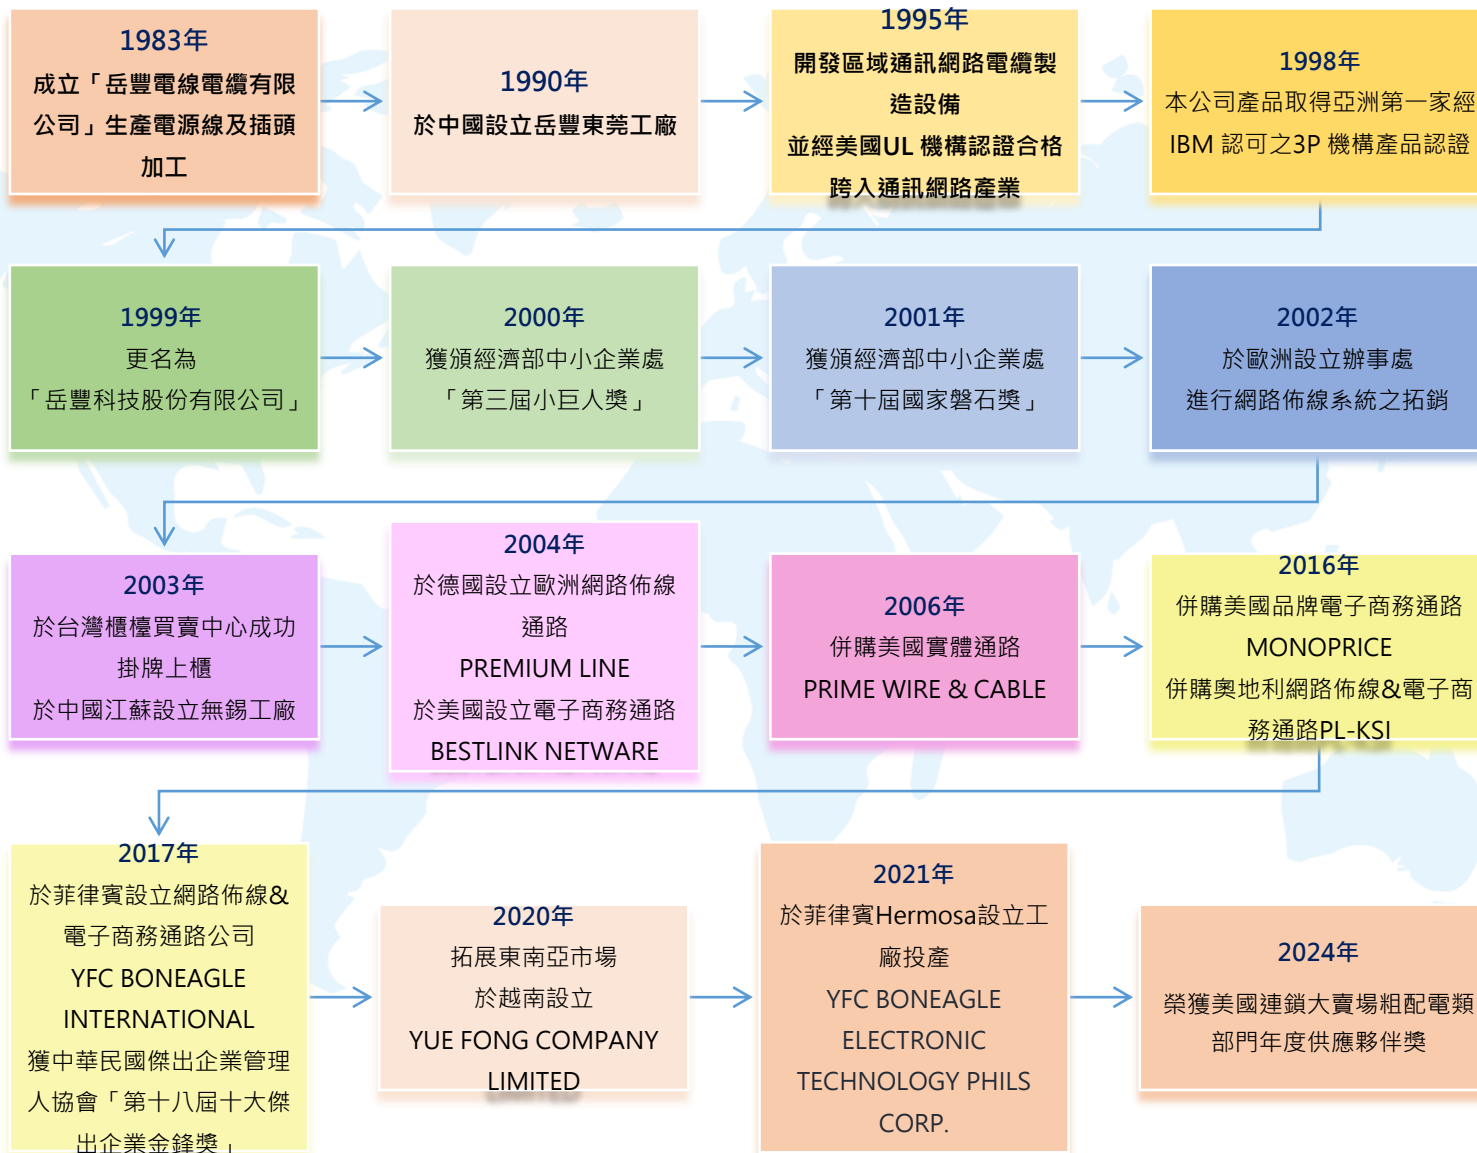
1983年
成立「岳豐電線電纜有限公司」生產電源線及插頭加工

1990年
於中國設立岳豐東莞工廠

1995年
開發區域通訊網路電纜製造設備
並經美國UL 機構認證合格
跨入通訊網路產業

1998年
本公司產品取得亞洲第一家經IBM 認可之3P 機構產品認證

1999年
更名為
「岳豐科技股份有限公司」

2000年
獲頒經濟部中小企業處
「第三屆小巨人獎」

2001年
獲頒經濟部中小企業處
「第十屆國家磐石獎」

2002年
於歐洲設立辦事處
進行網路佈線系統之拓銷

2003年
於台灣櫃檯買賣中心成功掛牌上櫃
於中國江蘇設立無錫工廠

2004年
於德國設立歐洲網路佈線通路
PREMIUM LINE
於美國設立電子商務通路
BESTLINK NETWARE

2006年
併購美國實體通路
PRIME WIRE & CABLE

2016年
併購美國品牌電子商務通路
MONOPRICE
併購奧地利網路佈線&電子商務通路PL-KSI

2017年
於菲律賓設立網路佈線&電子商務通路公司
YFC BONEAGLE INTERNATIONAL
獲中華民國傑出企業管理人協會「第十八屆十大傑出企業金鋒獎」

2020年
拓展東南亞市場
於越南設立
YUE FONG COMPANY LIMITED

2021年
於菲律賓Hermosa設立工廠投產
YFC BONEAGLE ELECTRONIC TECHNOLOGY PHILS CORP.

2024年
榮獲美國連鎖大賣場粗配電類部門年度供應夥伴獎